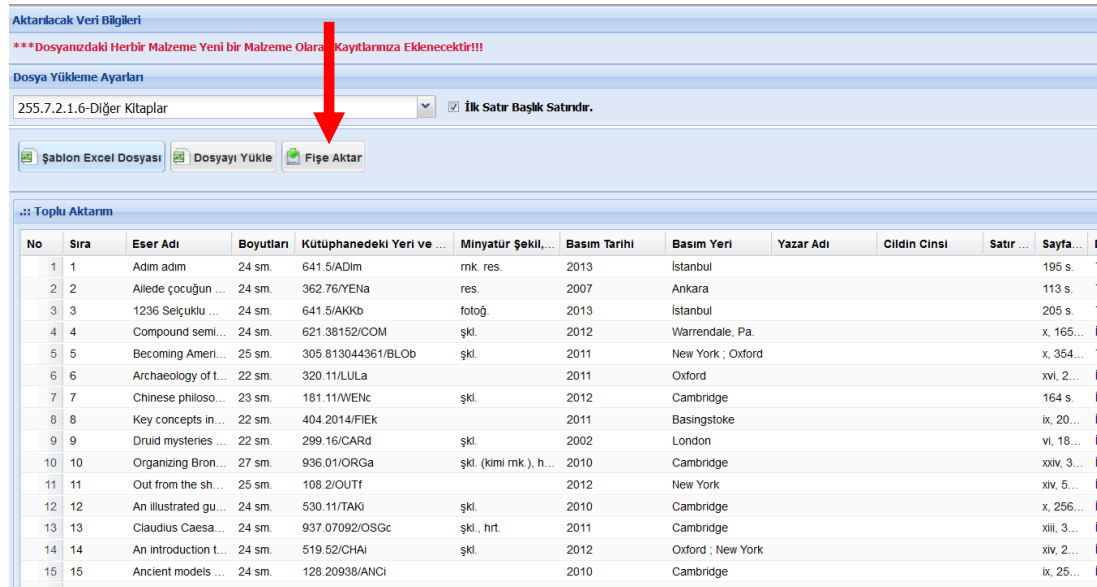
Aktarılacak Veri Bilgileri

***Dosyanızdaki Herbir Malzeme Yeni bir Malzeme Olara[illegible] Kayıtlarınıza Eklenecektir!!!

Dosya Yükleme Ayarları

255.7.2.1.6-Diğer Kitaplar

İlk Satır Başlık Satırıdır.

Şablon Excel Dosyası | Dosyayı Yükle | Fişe Aktar

.:: Toplu Aktarım

| No | Sıra | Eser Adı | Boyutları | Kütüphanedeki Yeri ve ... | Minyatür Şekil,... | Basım Tarihi | Basım Yeri | Yazar Adı | Cildin Cinsi | Satır ... | Sayfa... |
|---|---|---|---|---|---|---|---|---|---|---|---|
| 1 | 1 | Adım adım | 24 sm. | 641.5/ADIm | rnk. res. | 2013 | İstanbul | | | | 195 s. |
| 2 | 2 | Ailede çocuğun ... | 24 sm. | 362.76/YENa | res. | 2007 | Ankara | | | | 113 s. |
| 3 | 3 | 1236 Selçuklu ... | 24 sm. | 641.5/AKKb | fotoğ. | 2013 | İstanbul | | | | 205 s. |
| 4 | 4 | Compound semi... | 24 sm. | 621.38152/COM | şkl. | 2012 | Warrendale, Pa. | | | | x, 165... |
| 5 | 5 | Becoming Ameri... | 25 sm. | 305.813044361/BLOb | şkl. | 2011 | New York ; Oxford | | | | x, 354... |
| 6 | 6 | Archaeology of t... | 22 sm. | 320.11/LULa | | 2011 | Oxford | | | | xvi, 2... |
| 7 | 7 | Chinese philoso... | 23 sm. | 181.11/WENc | şkl. | 2012 | Cambridge | | | | 164 s. |
| 8 | 8 | Key concepts in... | 22 sm. | 404.2014/FIEk | | 2011 | Basingstoke | | | | ix, 20... |
| 9 | 9 | Druid mysteries ... | 22 sm. | 299.16/CARd | şkl. | 2002 | London | | | | vi, 18... |
| 10 | 10 | Organizing Bron... | 27 sm. | 936.01/ORGa | şkl. (kimi rnk.), h... | 2010 | Cambridge | | | | xxiv, 3... |
| 11 | 11 | Out from the sh... | 25 sm. | 108.2/OUTf | | 2012 | New York | | | | xiv, 5... |
| 12 | 12 | An illustrated gu... | 24 sm. | 530.11/TAKi | şkl. | 2010 | Cambridge | | | | x, 256... |
| 13 | 13 | Claudius Caesa... | 24 sm. | 937.07092/OSGc | şkl., hrt. | 2011 | Cambridge | | | | xiii, 3... |
| 14 | 14 | An introduction t... | 24 sm. | 519.52/CHAi | şkl. | 2012 | Oxford ; New York | | | | xiv, 2... |
| 15 | 15 | Ancient models ... | 24 sm. | 128.20938/ANCi | | 2010 | Cambridge | | | | ix, 25... |